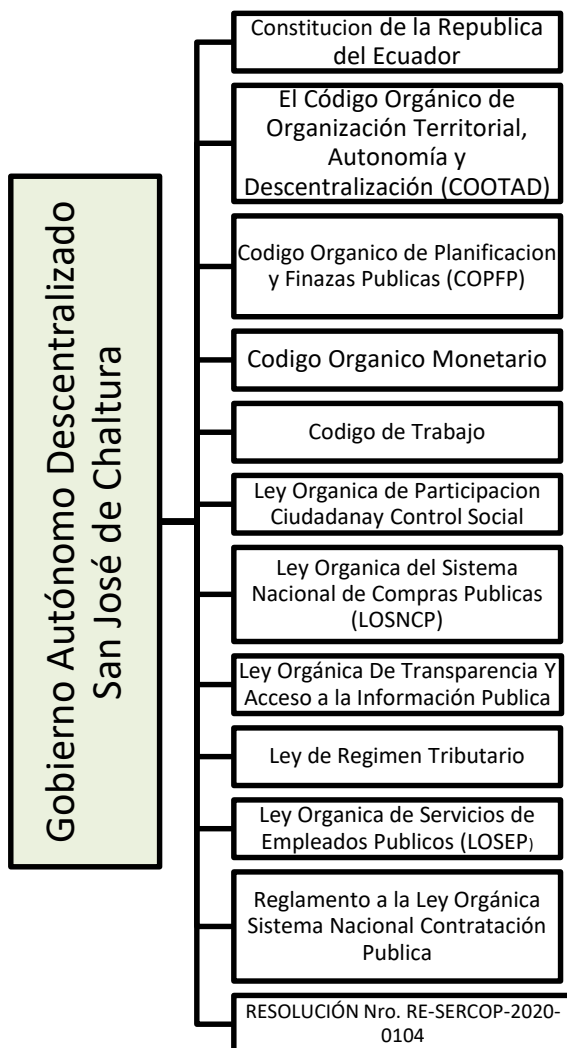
Gobierno Autónomo Descentralizado San José de Chaltura

Constitucion de la Republica del Ecuador

El Código Orgánico de Organización Territorial, Autonomía y Descentralización (COOTAD)

Codigo Organico de Planificacion y Finazas Publicas (COPFP)

Codigo Organico Monetario

Codigo de Trabajo

Ley Organica de Participacion Ciudadanay Control Social

Ley Organica del Sistema Nacional de Compras Publicas (LOSNCP)

Ley Orgánica De Transparencia Y Acceso a la Información Publica

Ley de Regimen Tributario

Ley Organica de Servicios de Empleados Publicos (LOSEP)

Reglamento a la Ley Orgánica Sistema Nacional Contratación Publica

RESOLUCIÓN Nro. RE-SERCOP-2020-0104